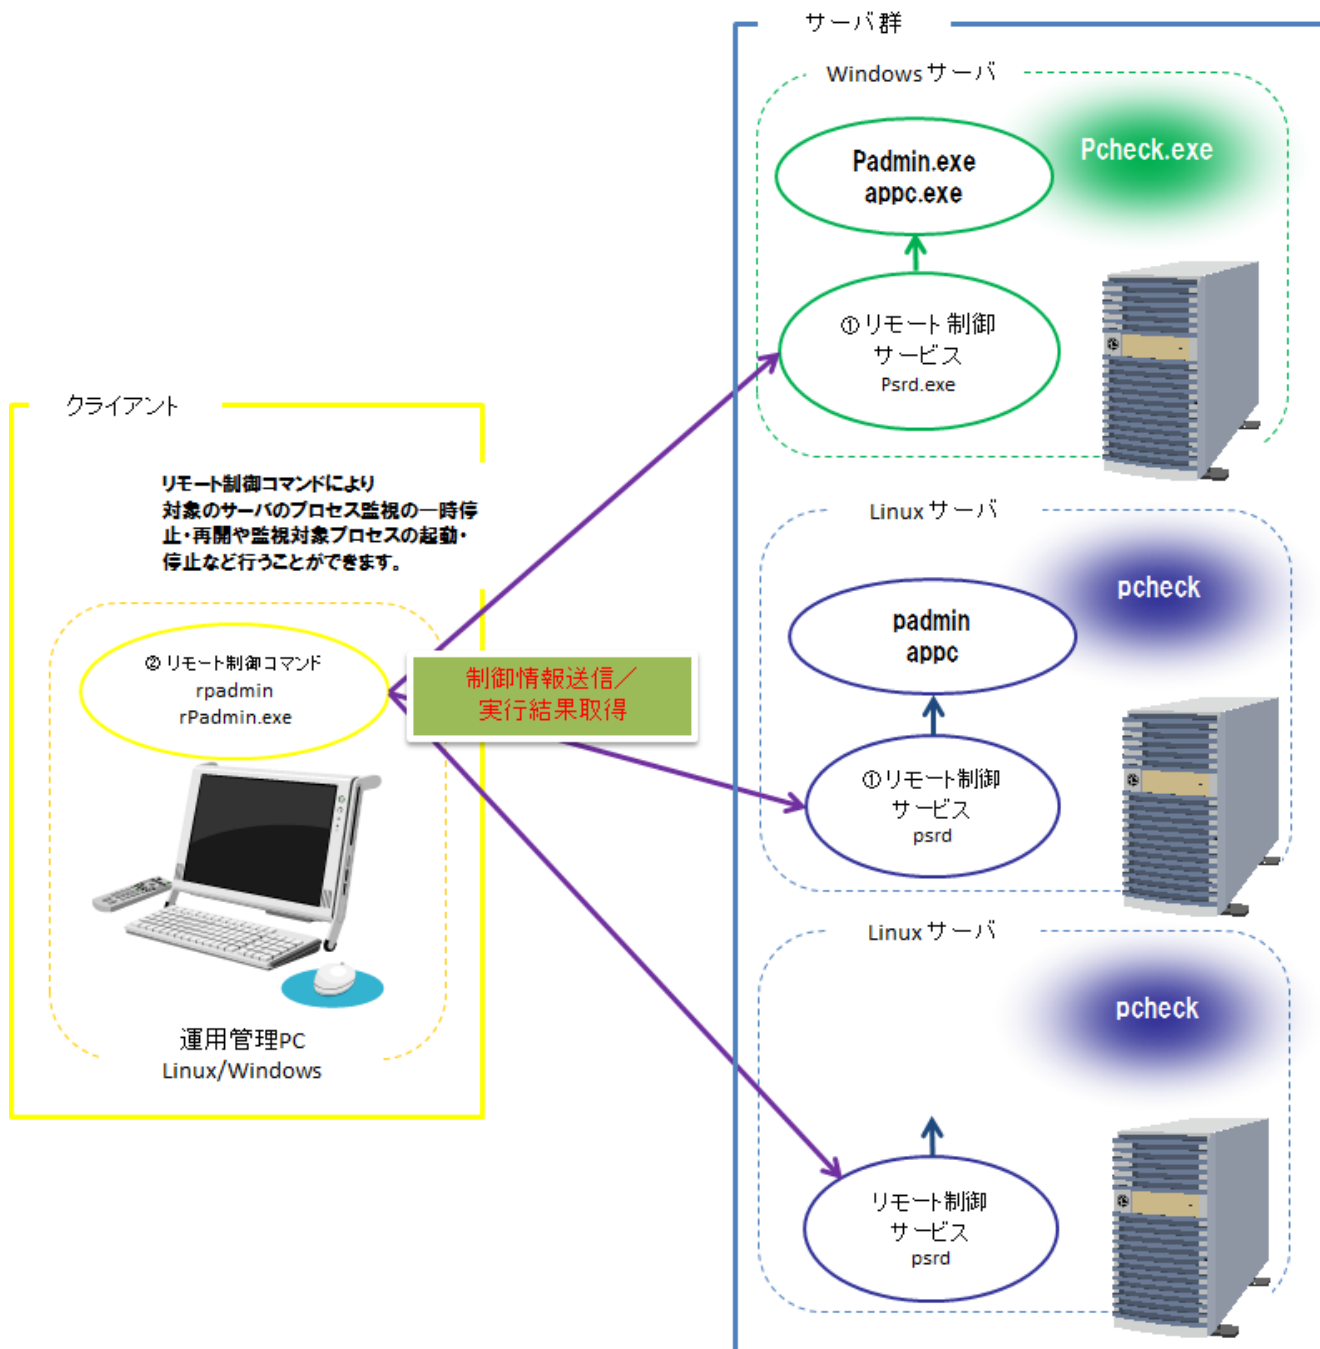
クライアント

リモート制御コマンドにより対象のサーバのプロセス監視の一時停止・再開や監視対象プロセスの起動・停止など行うことができます。

② リモート制御コマンド
rpadmin
rPadmin.exe

運用管理PC
Linux/Windows

制御情報送信／
実行結果取得

サーバ群

Windowsサーバ

Padmin.exe
appc.exe

Pcheck.exe

① リモート制御
サービス
Psrd.exe

Linuxサーバ

padmin
appc

pcheck

① リモート制御
サービス
psrd

Linuxサーバ

pcheck

リモート制御
サービス
psrd